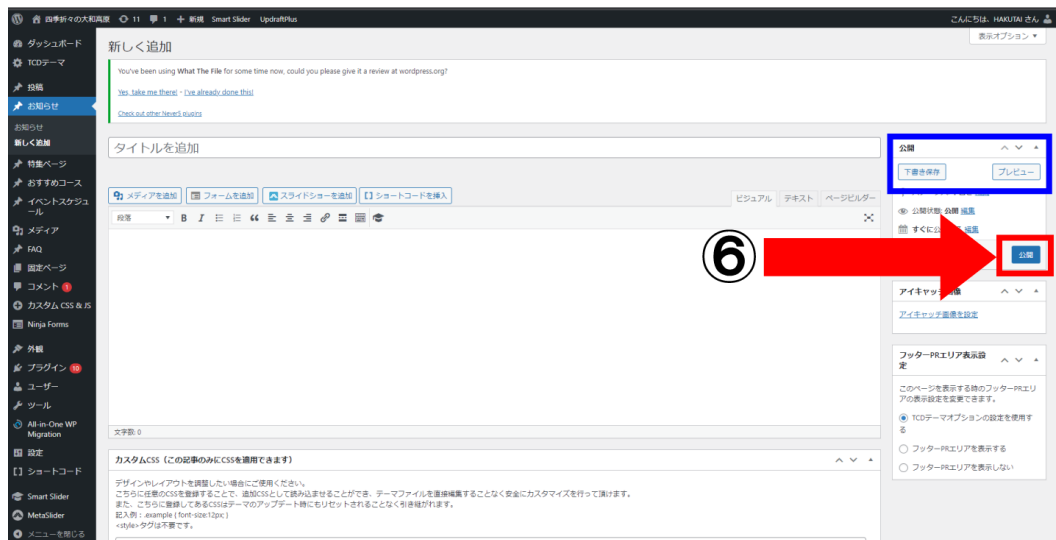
四季折々の大和高原 11 1 ＋ 新規 Smart Slider UpdraftPlus

こんにちは、HAKUTAI さん

表示オプション ▼

ダッシュボード
TCDテーマ
投稿
お知らせ
お知らせ
新しく追加
特集ページ
おすすめコース
イベントスケジュール
メディア
FAQ
固定ページ
コメント 1
カスタム CSS & JS
Ninja Forms
外観
プラグイン 10
ユーザー
ツール
All-in-One WP Migration
設定
ショートコード
Smart Slider
MetaSlider
メニューを閉じる

新しく追加

You've been using What The File for some time now, could you please give it a review at wordpress.org?

Yes, take me there! - I've already done this!

Check out other NeverS plugins

タイトルを追加

メディアを追加 フォームを追加 スライドショーを追加 ショートコードを挿入

ビジュアル テキスト ページビルダー

段落

文字数: 0

カスタムCSS（この記事のみにCSSを適用できます）

デザインやレイアウトを調整したい場合にご使用ください。
こちらに任意のCSSを登録することで、追加CSSとして読み込ませることができ、テーマファイルを直接編集することなく安全にカスタマイズを行って頂けます。
また、こちらに登録してあるCSSはテーマのアップデート時にもリセットされることなく引き継がれます。
記入例：.example { font-size:12px; }
<style>タグは不要です。

公開

下書き保存 プレビュー

公開状態: 公開 編集

すぐに公開 編集

⑥

公開

アイキャッチ画像

アイキャッチ画像を設定

フッターPRエリア表示設定

このページを表示する時のフッターPRエリアの表示設定を変更できます。

TCDテーマオプションの設定を使用する

フッターPRエリアを表示する

フッターPRエリアを表示しない